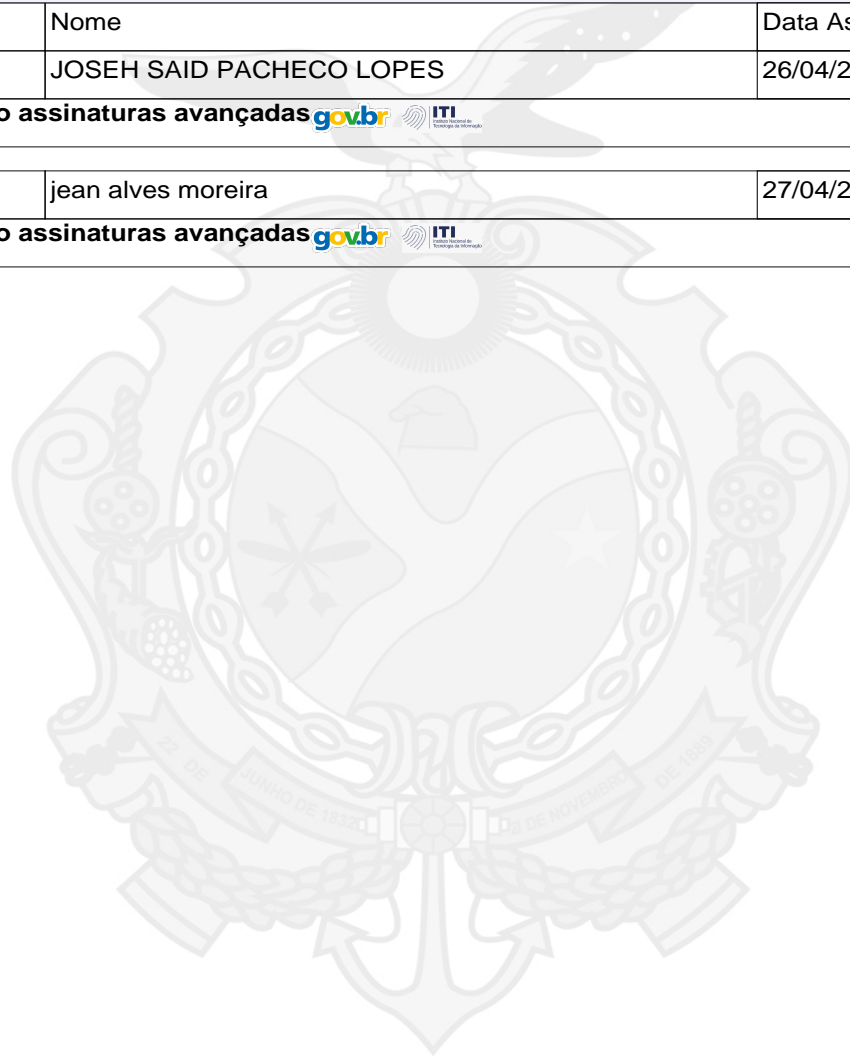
| | Nome | Data As |
|---|---|---|
| | JOSEH SAID PACHECO LOPES | 26/04/2 |

o assinaturas avançadas gov.br ITI Instituto Nacional de Tecnologia da Informação

| | | |
|---|---|---|
| | jean alves moreira | 27/04/2 |

o assinaturas avançadas gov.br ITI Instituto Nacional de Tecnologia da Informação

22 DE JUNHO DE 1832 21 DE NOVEMBRO DE 1889